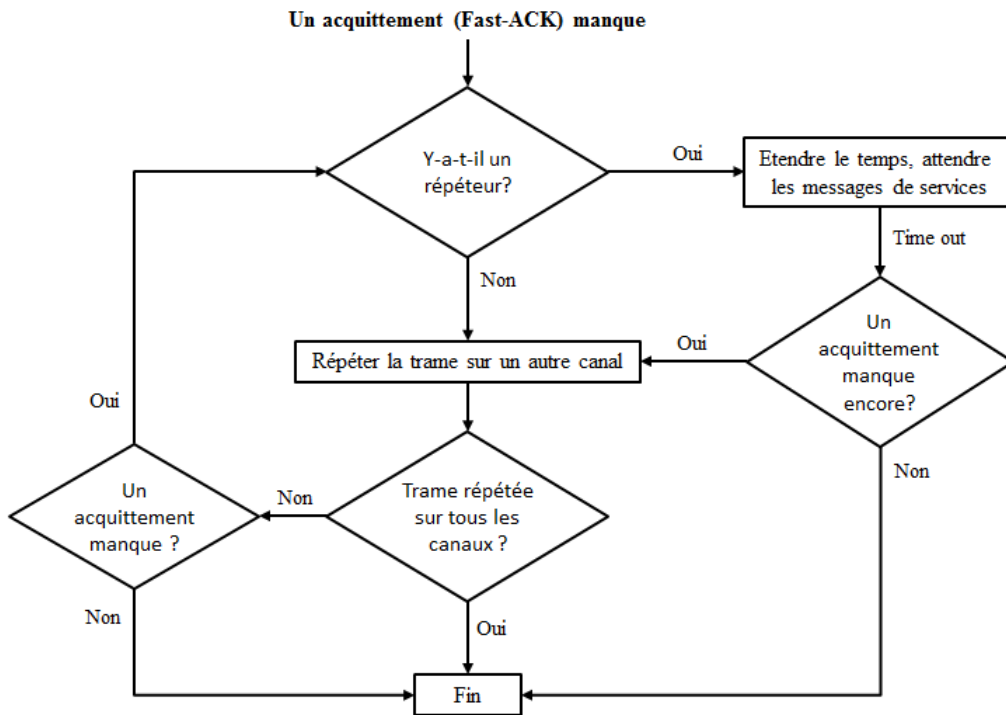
Un acquittement (Fast-ACK) manque

Y-a-t-il un répéteur?

Oui

Etendre le temps, attendre les messages de services

Time out

Non

Un acquittement manque encore?

Oui

Répéter la trame sur un autre canal

Oui

Non

Un acquittement manque ?

Non

Trame répétée sur tous les canaux ?

Non

Oui

Fin